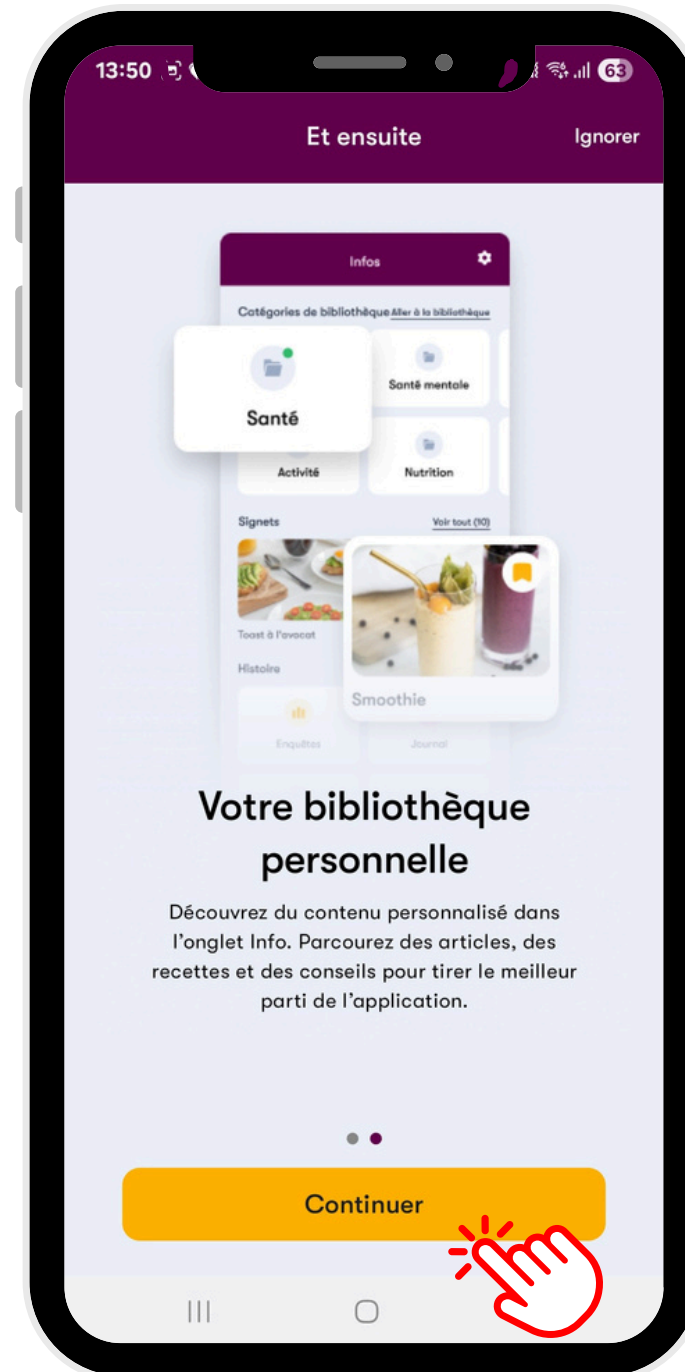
13:50 63

Et ensuite

Ignorer

Infos

Catégories de bibliothèque Aller à la bibliothèque

Santé

Santé mentale

Activité

Nutrition

Signets

Voir tout (10)

Toast à l'avocat

Smoothie

Histoire

Enquêtes

Journal

Votre bibliothèque personnelle

Découvrez du contenu personnalisé dans l'onglet Info. Parcourez des articles, des recettes et des conseils pour tirer le meilleur parti de l'application.

Continuer